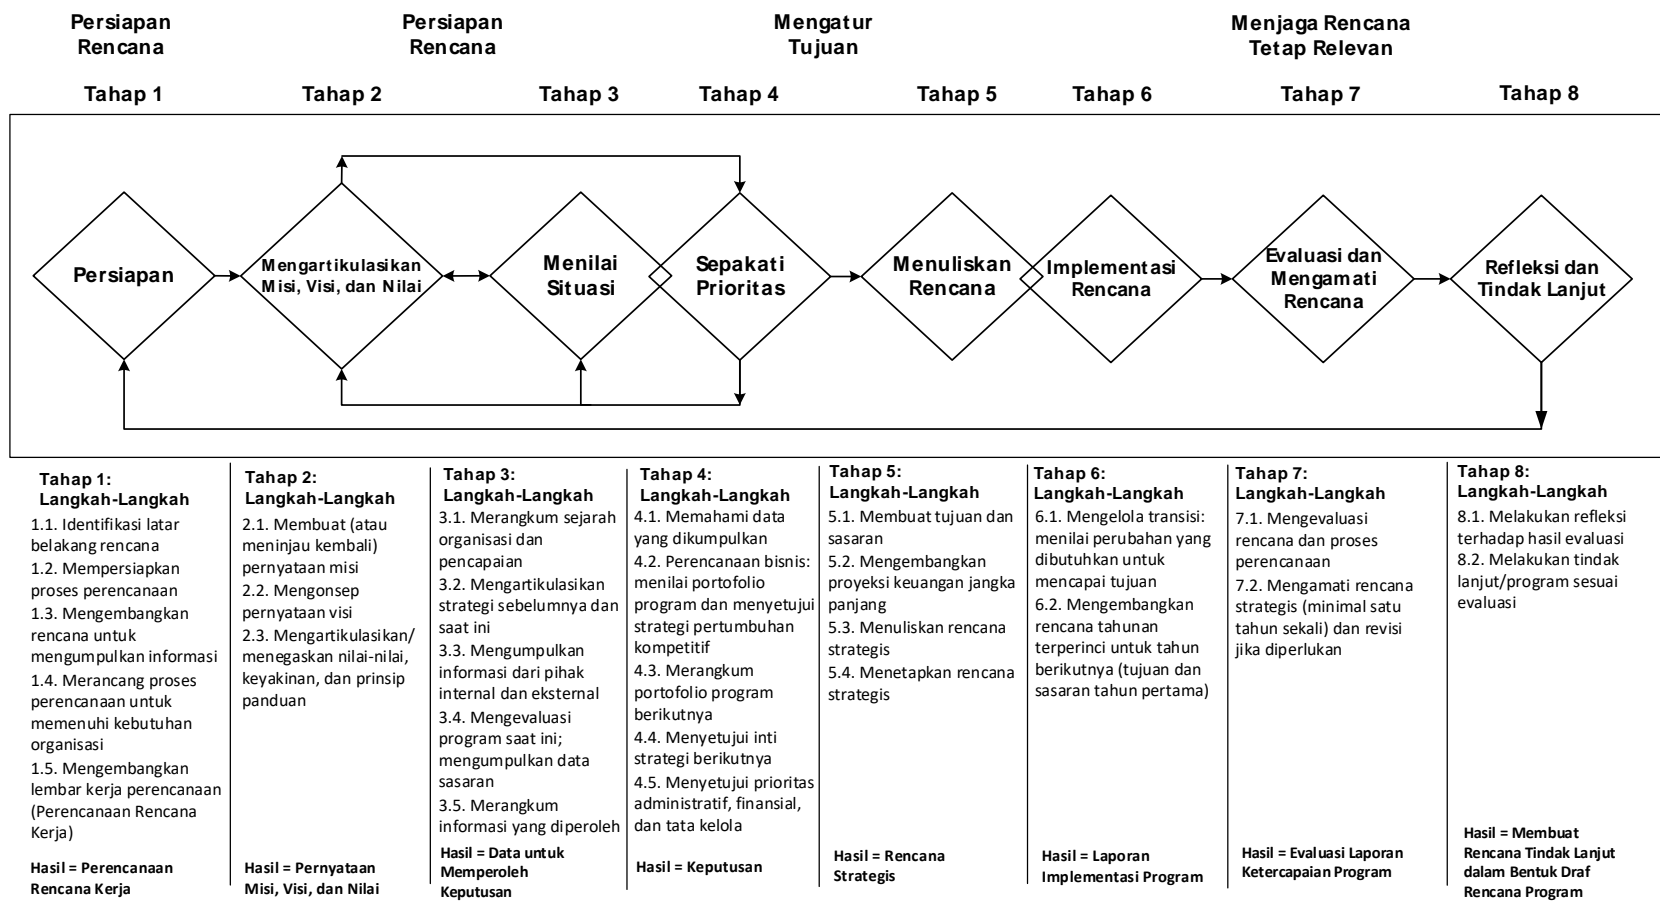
Persiapan Rencana

Persiapan Rencana

Mengatur Tujuan

Menjaga Rencana Tetap Relevan

Tahap 1

Tahap 2

Tahap 3

Tahap 4

Tahap 5

Tahap 6

Tahap 7

Tahap 8

Persiapan

Mengartikulasikan Misi, Visi, dan Nilai

Menilai Situasi

Sepakati Prioritas

Menuliskan Rencana

Implementasi Rencana

Evaluasi dan Mengamati Rencana

Refleksi dan Tindak Lanjut

Tahap 1: Langkah-Langkah
1.1. Identifikasi latar belakang rencana
1.2. Mempersiapkan proses perencanaan
1.3. Mengembangkan rencana untuk mengumpulkan informasi
1.4. Merancang proses perencanaan untuk memenuhi kebutuhan organisasi
1.5. Mengembangkan lembar kerja perencanaan (Perencanaan Rencana Kerja)
Hasil = Perencanaan Rencana Kerja

Tahap 2: Langkah-Langkah
2.1. Membuat (atau meninjau kembali) pernyataan misi
2.2. Mengonsep pernyataan visi
2.3. Mengartikulasikan/ menegaskan nilai-nilai, keyakinan, dan prinsip panduan
Hasil = Pernyataan Misi, Visi, dan Nilai

Tahap 3: Langkah-Langkah
3.1. Merangkum sejarah organisasi dan pencapaian
3.2. Mengartikulasikan strategi sebelumnya dan saat ini
3.3. Mengumpulkan informasi dari pihak internal dan eksternal
3.4. Mengevaluasi program saat ini; mengumpulkan data sasaran
3.5. Merangkum informasi yang diperoleh
Hasil = Data untuk Memperoleh Keputusan

Tahap 4: Langkah-Langkah
4.1. Memahami data yang dikumpulkan
4.2. Perencanaan bisnis: menilai portofolio program dan menyetujui strategi pertumbuhan kompetitif
4.3. Merangkum portofolio program berikutnya
4.4. Menyetujui inti strategi berikutnya
4.5. Menyetujui prioritas administratif, finansial, dan tata kelola
Hasil = Keputusan

Tahap 5: Langkah-Langkah
5.1. Membuat tujuan dan sasaran
5.2. Mengembangkan proyeksi keuangan jangka panjang
5.3. Menuliskan rencana strategis
5.4. Menetapkan rencana strategis
Hasil = Rencana Strategis

Tahap 6: Langkah-Langkah
6.1. Mengelola transisi: menilai perubahan yang dibutuhkan untuk mencapai tujuan
6.2. Mengembangkan rencana tahunan terperinci untuk tahun berikutnya (tujuan dan sasaran tahun pertama)
Hasil = Laporan Implementasi Program

Tahap 7: Langkah-Langkah
7.1. Mengevaluasi rencana dan proses perencanaan
7.2. Mengamati rencana strategis (minimal satu tahun sekali) dan revisi jika diperlukan
Hasil = Evaluasi Laporan Ketercapaian Program

Tahap 8: Langkah-Langkah
8.1. Melakukan refleksi terhadap hasil evaluasi
8.2. Melakukan tindak lanjut/program sesuai evaluasi
Hasil = Membuat Rencana Tindak Lanjut dalam Bentuk Draf Rencana Program